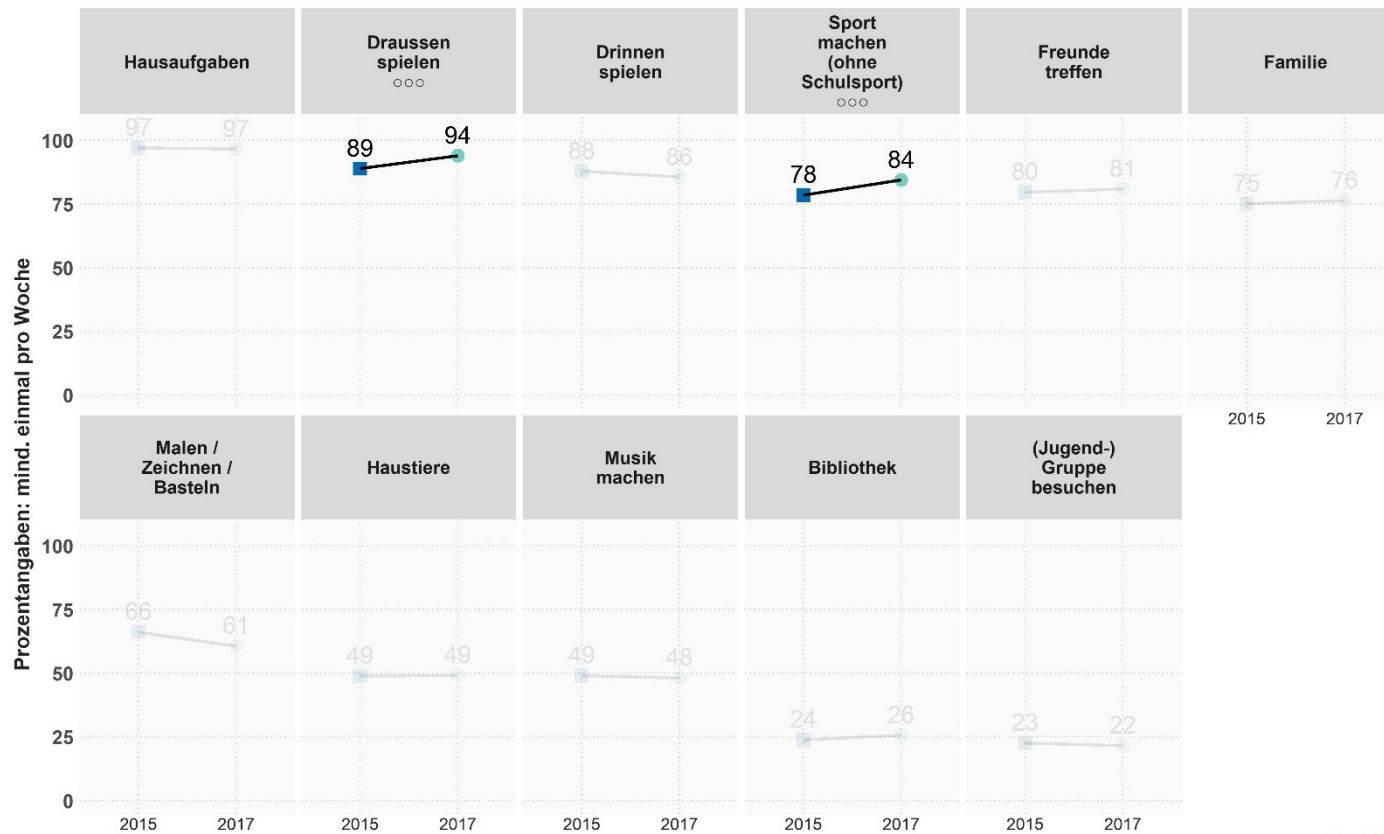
Hausaufgaben

Draussen spielen
○○○

Drinnen spielen

Sport machen (ohne Schulsport)
○○○

Freunde treffen

Familie

100
75
50
25
0

97 97
89 94
88 86
78 84
80 81
75 76

2015 2017

Prozentangaben: mind. einmal pro Woche

Malen / Zeichnen / Basteln

Haustiere

Musik machen

Bibliothek

(Jugend-) Gruppe besuchen

100
75
50
25
0

66 61
49 49
49 48
24 26
23 22

2015 2017
2015 2017
2015 2017
2015 2017
2015 2017